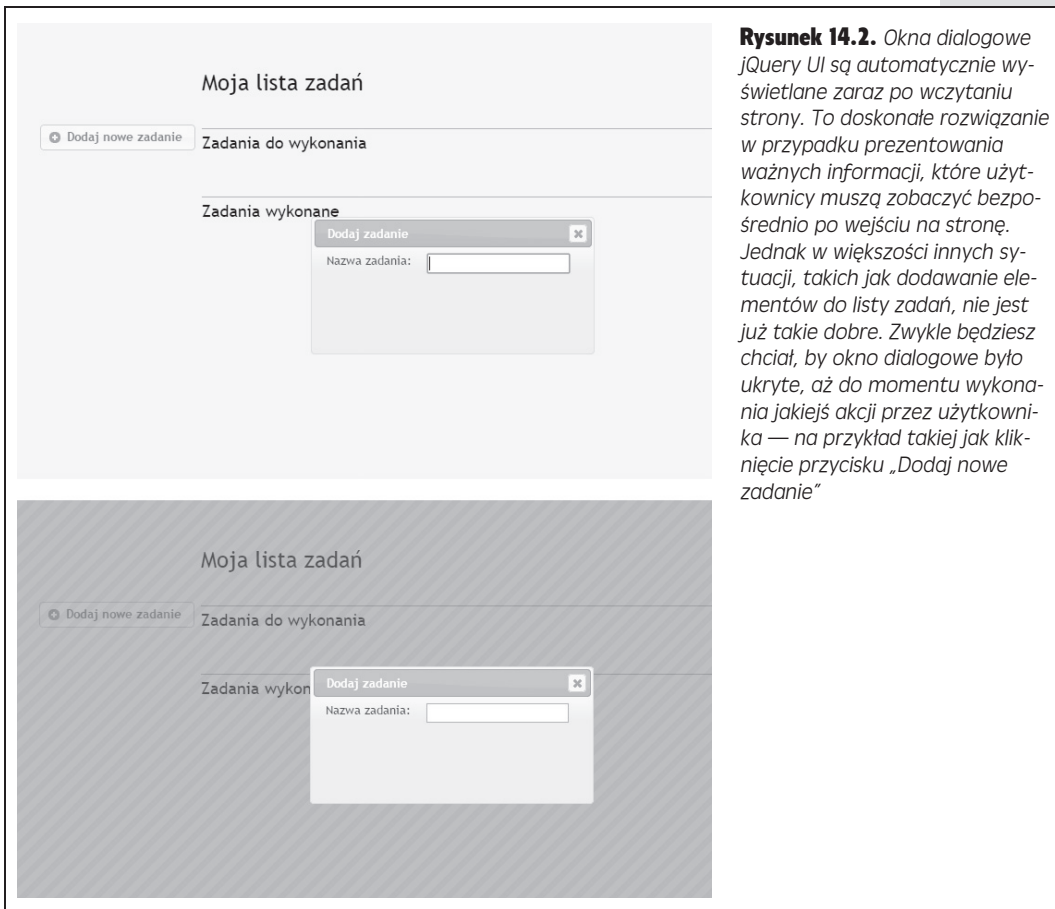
Moja lista zadań

Dodaj nowe zadanie

Zadania do wykonania

Zadania wykonane

Dodaj zadanie

Nazwa zadania:

Moja lista zadań

Dodaj nowe zadanie

Zadania do wykonania

Zadania wykon

Dodaj zadanie

Nazwa zadania:

**Rysunek 14.2.** *Okna dialogowe jQuery UI są automatycznie wyświetlane zaraz po wczytaniu strony. To doskonałe rozwiązanie w przypadku prezentowania ważnych informacji, które użytkownicy muszą zobaczyć bezpośrednio po wejściu na stronę. Jednak w większości innych sytuacji, takich jak dodawanie elementów do listy zadań, nie jest już takie dobre. Zwykle będziesz chciał, by okno dialogowe było ukryte, aż do momentu wykonania jakiejś akcji przez użytkownika — na przykład takiej jak kliknięcie przycisku „Dodaj nowe zadanie”*